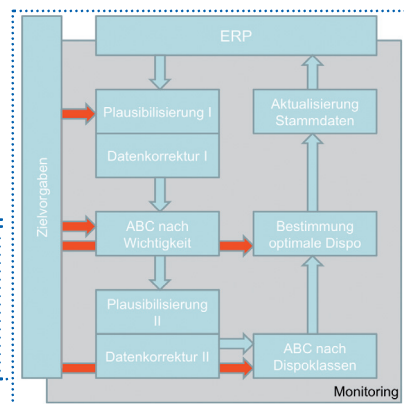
ERP

Zielvorgaben

Plausibilisierung I

Datenkorrektur I

Aktualisierung Stammdaten

ABC nach Wichtigkeit

Bestimmung optimale Dispo

Plausibilisierung II

Datenkorrektur II

ABC nach Dispoklassen

Monitoring